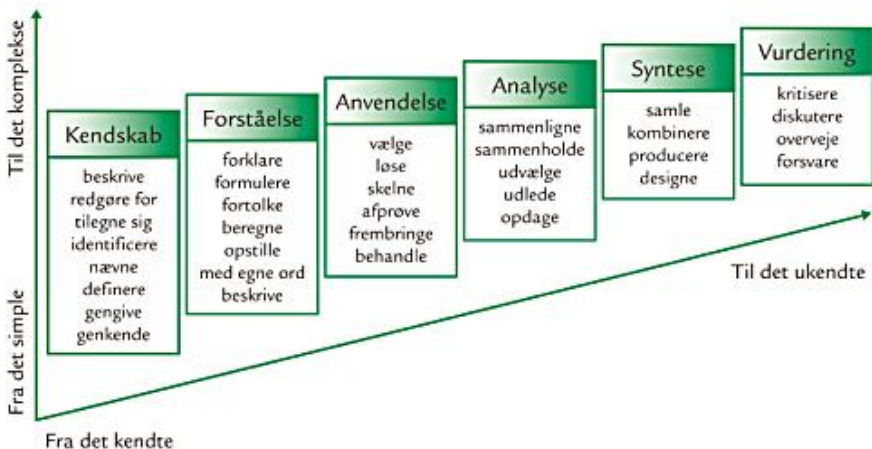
Til det komplekse

Fra det simple

Kendskab
beskrive
redgøre for
tilegne sig
identificere
nævne
definere
gengive
genkende

Forståelse
forklare
formulere
fortolke
beregne
opstille
med egne ord
beskrive

Anvendelse
vælge
løse
skelne
afprøve
frembringe
behandle

Analyse
sammenligne
sammenholde
udvælge
udlede
opdage

Syntese
samle
kombinere
producere
designe

Vurdering
kritisere
diskutere
overveje
forsvare

Til det ukendte

Fra det kendte